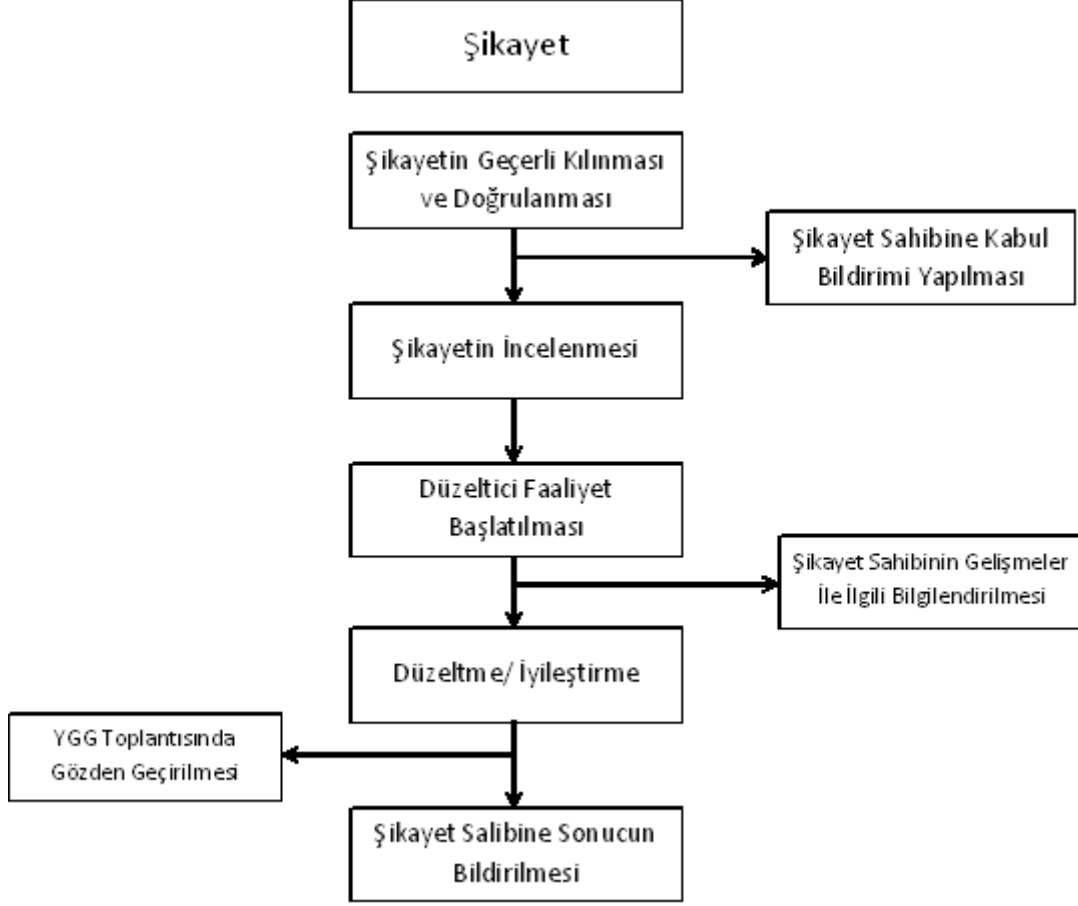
Şikayet

Şikayetin Geçerli Kılınması ve Doğrulanması

Şikayet Sahibine Kabul Bildirimi Yapılması

Şikayetin İncelenmesi

Düzeltici Faaliyet Başlatılması

Şikayet Sahibinin Gelişmeler İle İlgili Bilgilendirilmesi

Düzeltme/ İyileştirme

YGG Toplantısında Gözden Geçirilmesi

Şikayet Salibine Sonucun Bildirilmesi